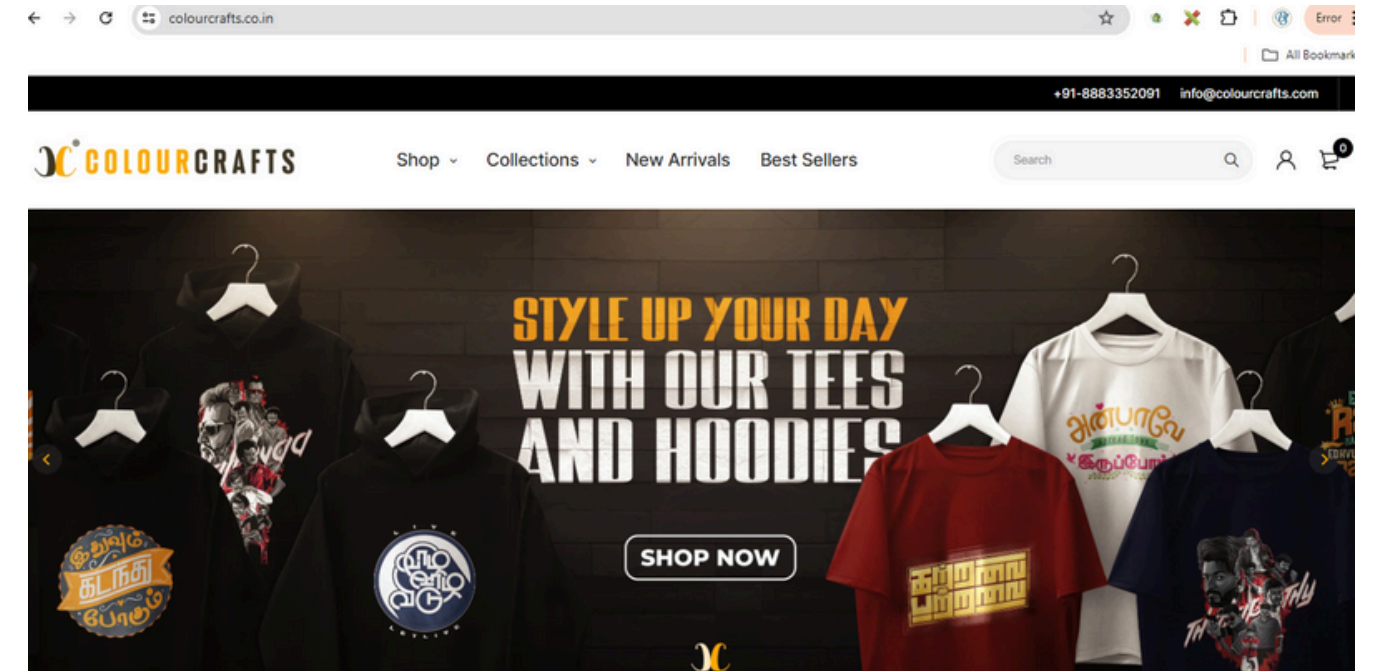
colourcrafts.co.in

Error

All Bookmark

+91-8883352091 info@colourcrafts.com

COLOURCRAFTS

Shop Collections New Arrivals Best Sellers

Search

0

STYLE UP YOUR DAY
WITH OUR TEES
AND HOODIES

SHOP NOW

இதுவும் கடந்து போகும்

அன்பாலே

இருப்போம்

கற்றது பற்றளவு